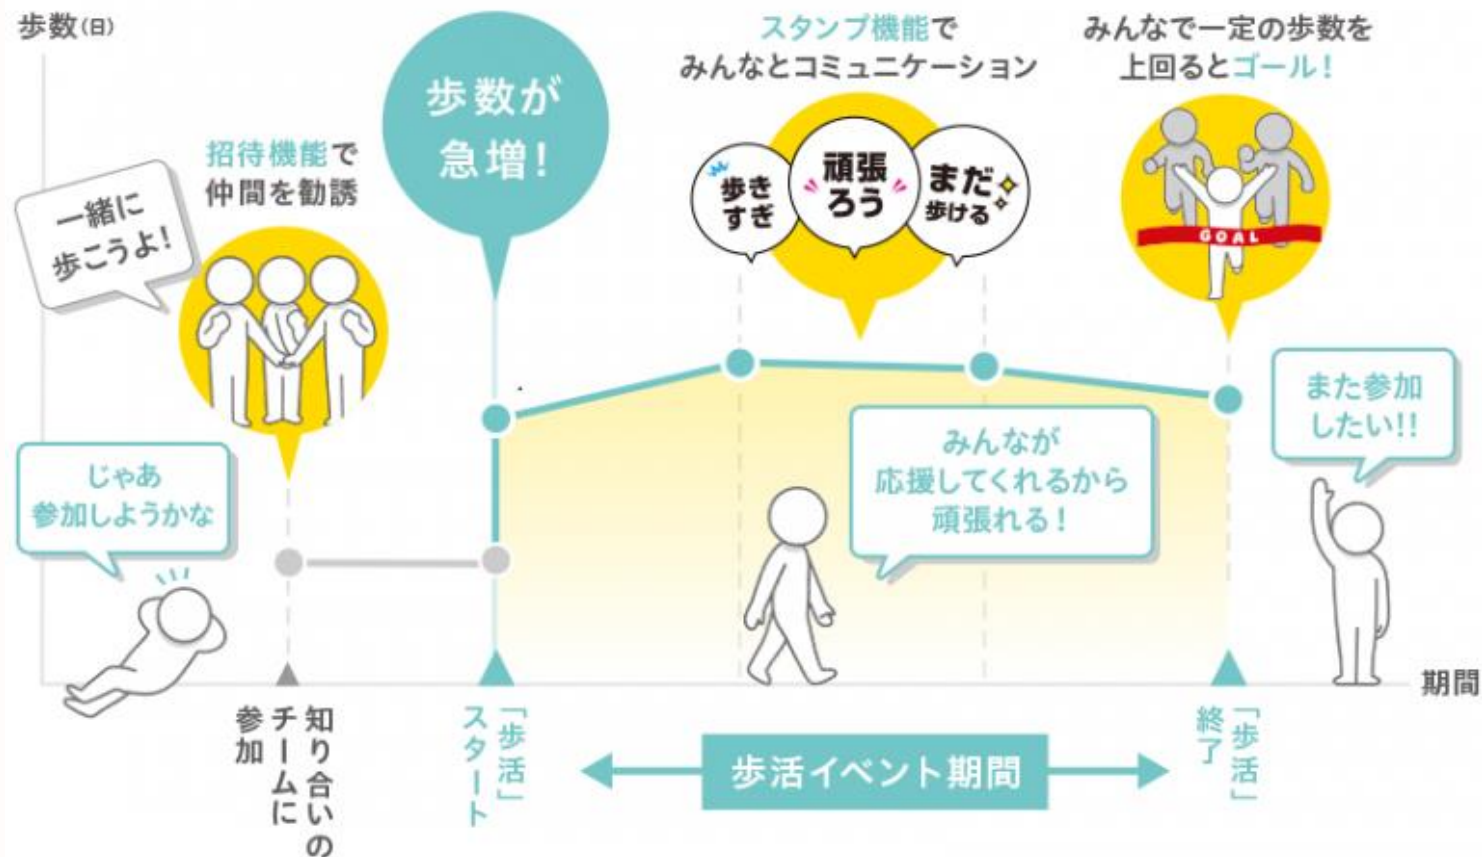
歩数(日)

招待機能で
仲間を勧誘

一緒に
歩こうよ!

歩数が
急増!

スタンプ機能で
みんなとコミュニケーション

歩き
すぎ

頑張
ろう

まだ
歩ける

みんなで一定の歩数を
上回るとゴール!

GOAL

じゃあ
参加しようかな

みんなが
応援してくれるから
頑張れる!

また参加
したい!!

期間

知り合いのチームに参加

「歩活」スタート

歩活イベント期間

「歩活」終了